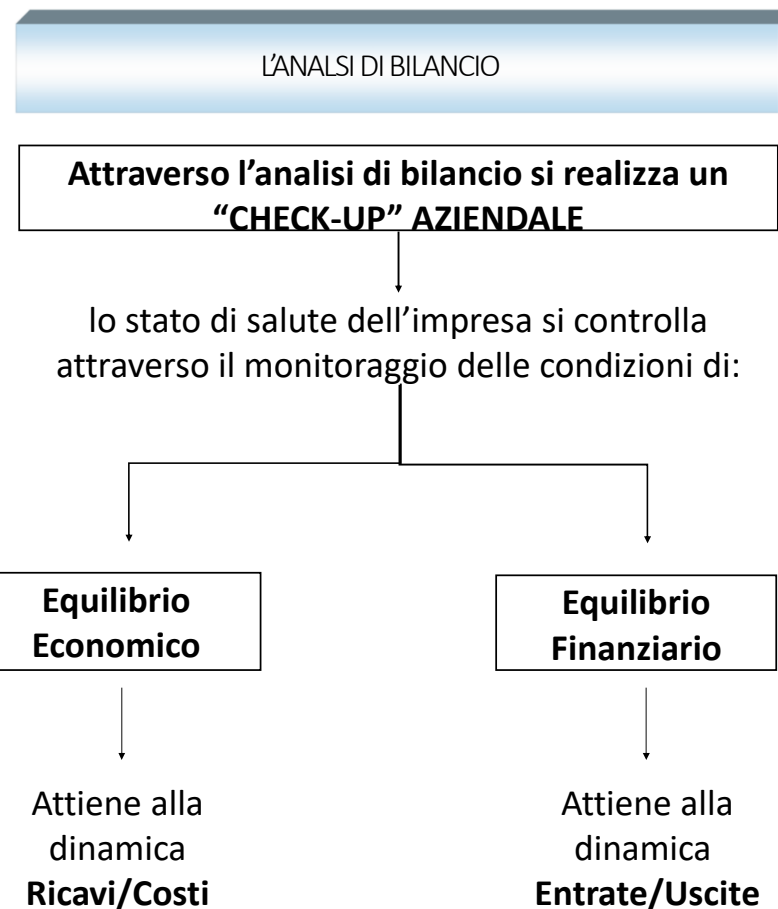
L'ANALSI DI BILANCIO

**Attraverso l'analisi di bilancio si realizza un "CHECK-UP" AZIENDALE**

lo stato di salute dell'impresa si controlla attraverso il monitoraggio delle condizioni di:

**Equilibrio Economico**

Attiene alla dinamica **Ricavi/Costi**

**Equilibrio Finanziario**

Attiene alla dinamica **Entrate/Uscite**